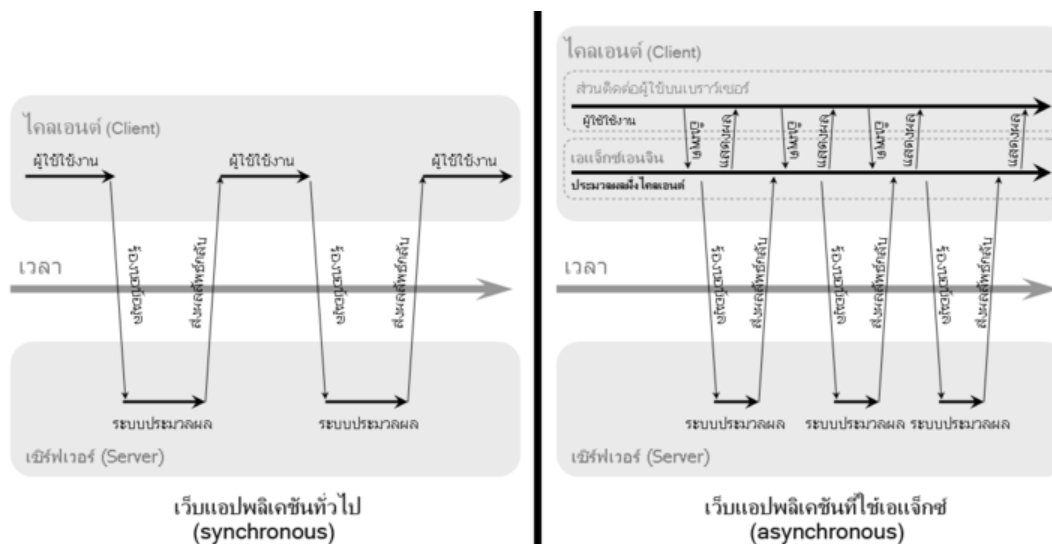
ไคลเอนต์ (Client)

ผู้ใช้ใช้งาน

ผู้ใช้ใช้งาน

ผู้ใช้ใช้งาน

ร้องขอข้อมูล

ส่งผลลัพธ์กลับ

ร้องขอข้อมูล

ส่งผลลัพธ์กลับ

เวลา

ระบบประมวลผล

ระบบประมวลผล

เซิร์ฟเวอร์ (Server)

เว็บแอปพลิเคชันทั่วไป (synchronous)

ไคลเอนต์ (Client)

ส่วนติดต่อผู้ใช้บนเบราว์เซอร์

ผู้ใช้ใช้งาน

เรียกใช้

แสดงผล

เรียกใช้

แสดงผล

เรียกใช้

แสดงผล

แสดงผล

เอแจ็กซ์เอนจิน

ประมวลผลฝั่งไคลเอนต์

ร้องขอข้อมูล

ส่งผลลัพธ์กลับ

ร้องขอข้อมูล

ส่งผลลัพธ์กลับ

ร้องขอข้อมูล

ส่งผลลัพธ์กลับ

เวลา

ระบบประมวลผล

ระบบประมวลผล

ระบบประมวลผล

เซิร์ฟเวอร์ (Server)

เว็บแอปพลิเคชันที่ใช้เอแจ็กซ์ (asynchronous)